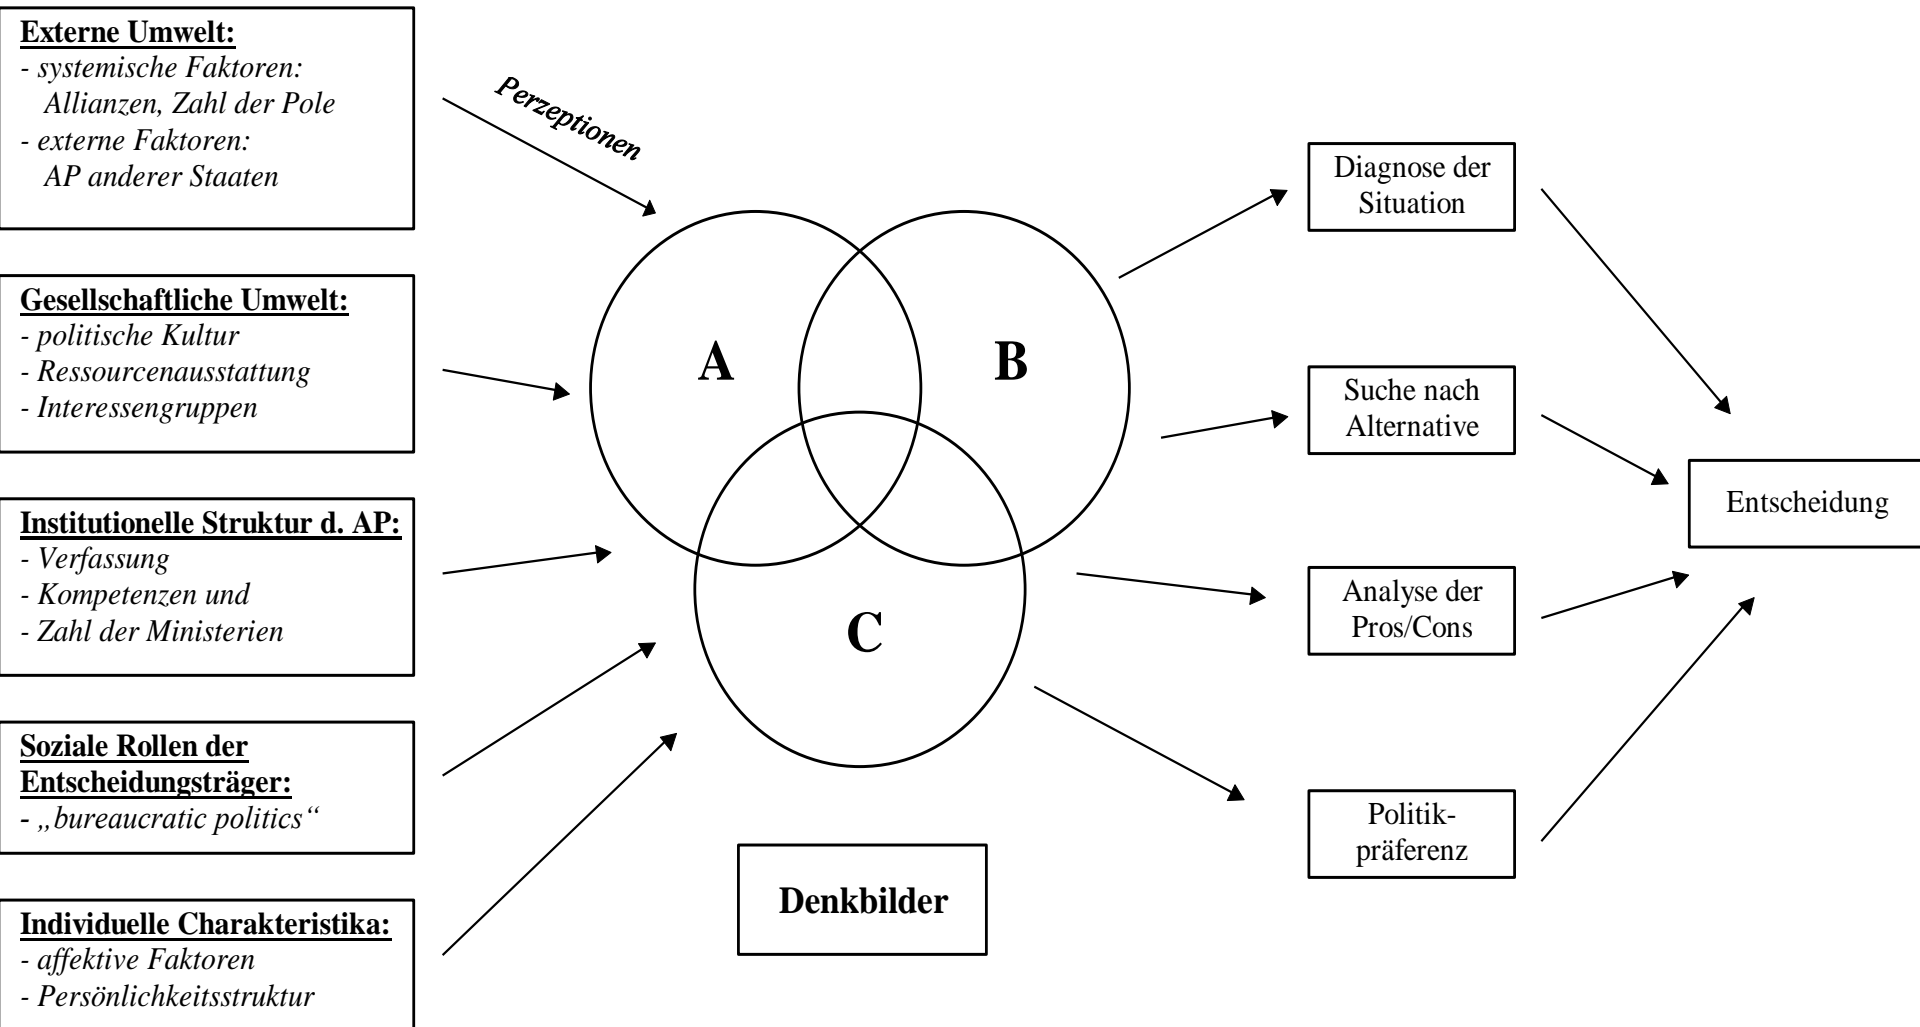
**Externe Umwelt:**
- systemische Faktoren: Allianzen, Zahl der Pole
- externe Faktoren: AP anderer Staaten

Perzeptionen

**Gesellschaftliche Umwelt:**
- politische Kultur
- Ressourcenausstattung
- Interessengruppen

**Institutionelle Struktur d. AP:**
- Verfassung
- Kompetenzen und
- Zahl der Ministerien

**Soziale Rollen der Entscheidungsträger:**
- „bureaucratic politics“

**Individuelle Charakteristika:**
- affektive Faktoren
- Persönlichkeitsstruktur

A

B

C

Denkbilder

Diagnose der Situation

Suche nach Alternative

Analyse der Pros/Cons

Politikpräferenz

Entscheidung